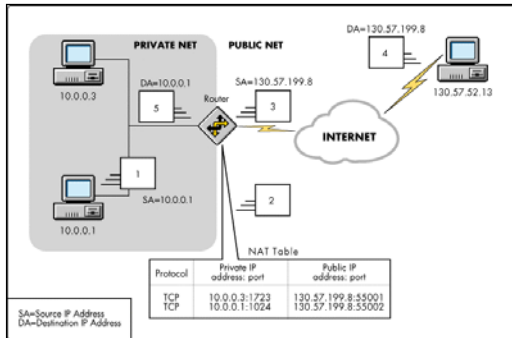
PRIVATE NET

PUBLIC NET

DA=130.57.199.8

4

130.57.52.13

DA=10.0.0.1

SA=130.57.199.8

10.0.0.3

5

Router

3

INTERNET

1

SA=10.0.0.1

2

10.0.0.1

NAT Table

| Protocol | Private IP address: port | Public IP address: port |
|---|---|---|
| TCP<br>TCP | 10.0.0.3:1723<br>10.0.0.1:1024 | 130.57.199.8:55001<br>130.57.199.8:55002 |

SA=Source IP Address
DA=Destination IP Address